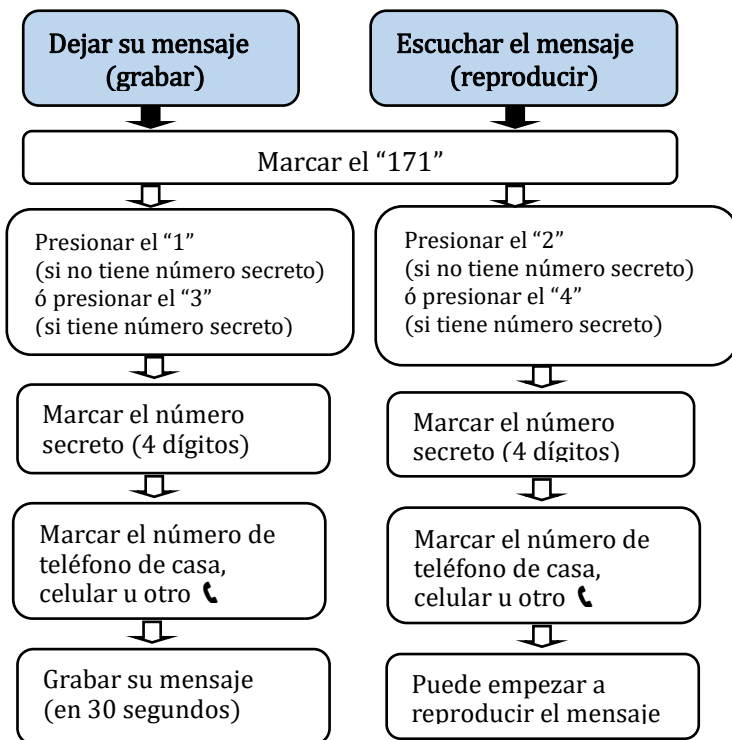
Dejar su mensaje (grabar)

Escuchar el mensaje (reproducir)

Marcar el “171”

Presionar el “1”
(si no tiene número secreto)
ó presionar el “3”
(si tiene número secreto)

Marcar el número secreto (4 dígitos)

Marcar el número de teléfono de casa, celular u otro

Grabar su mensaje (en 30 segundos)

Presionar el “2”
(si no tiene número secreto)
ó presionar el “4”
(si tiene número secreto)

Marcar el número secreto (4 dígitos)

Marcar el número de teléfono de casa, celular u otro

Puede empezar a reproducir el mensaje